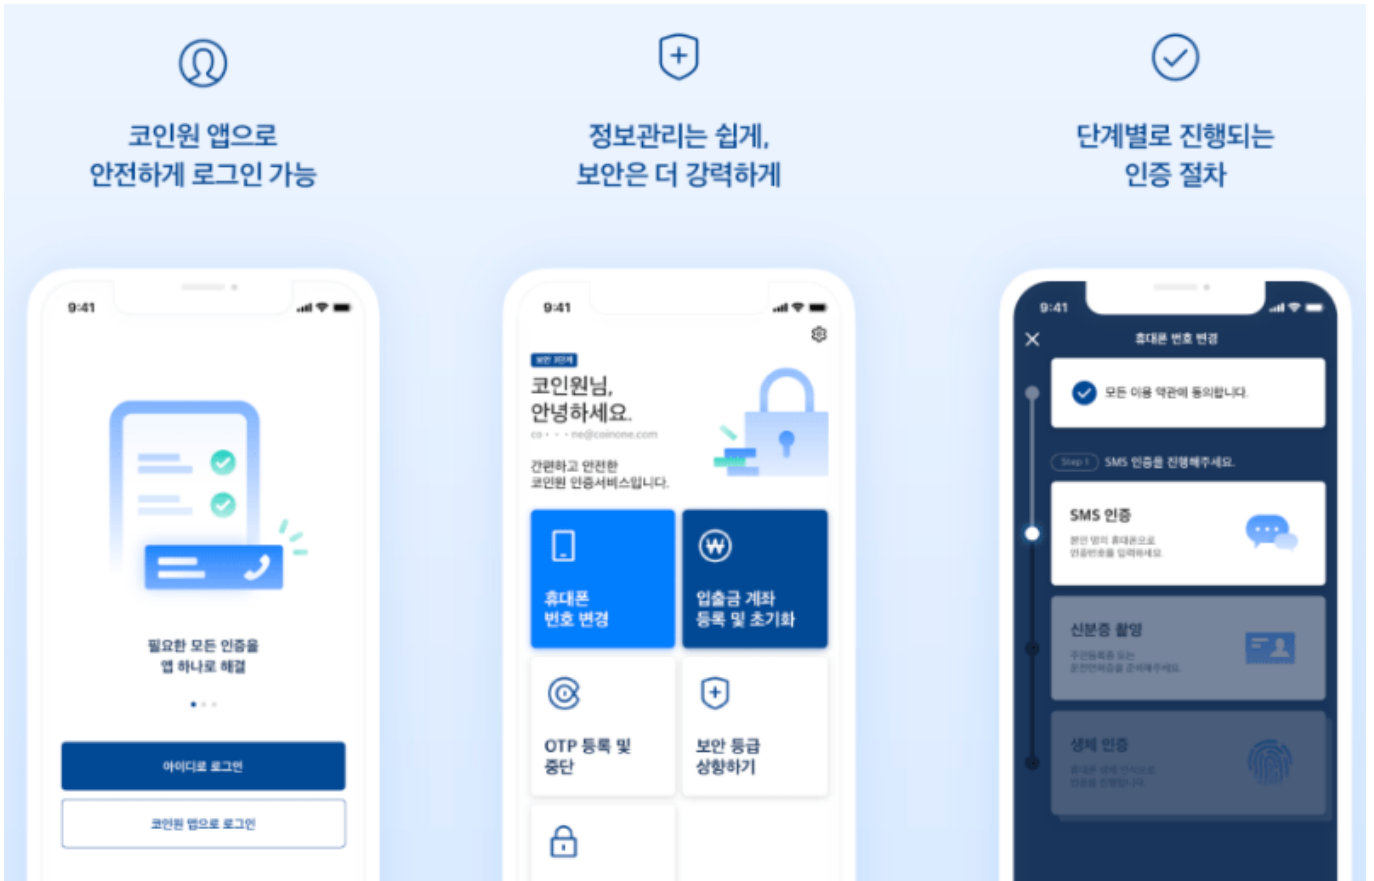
코인원 앱으로
안전하게 로그인 가능

정보관리는 쉽게,
보안은 더 강력하게

단계별로 진행되는
인증 절차

9:41

필요한 모든 인증을
앱 하나로 해결

아이디로 로그인

코인원 앱으로 로그인

9:41

보안 3단계

코인원님,
안녕하세요.

co・・・・ne@coinone.com

간편하고 안전한
코인원 인증서비스입니다.

휴대폰
번호 변경

입출금 계좌
등록 및 초기화

OTP 등록 및
중단

보안 등급
상향하기

9:41

휴대폰 번호 변경

모든 이용 약관에 동의합니다.

Step 1 SMS 인증을 진행해주세요.

SMS 인증

본인 명의 휴대폰으로
인증번호를 입력하세요.

신분증 촬영

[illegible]

생체 인증

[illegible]